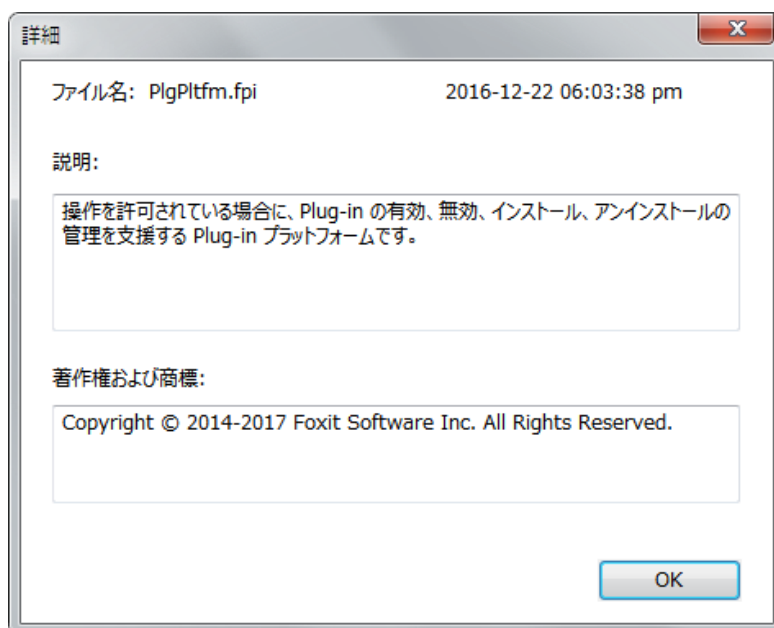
詳細

ファイル名: PlgPltfm.fpi

2016-12-22 06:03:38 pm

説明:

操作を許可されている場合に、Plug-in の有効、無効、インストール、アンインストールの管理を支援する Plug-in プラットフォームです。

著作権および商標:

Copyright © 2014-2017 Foxit Software Inc. All Rights Reserved.

OK